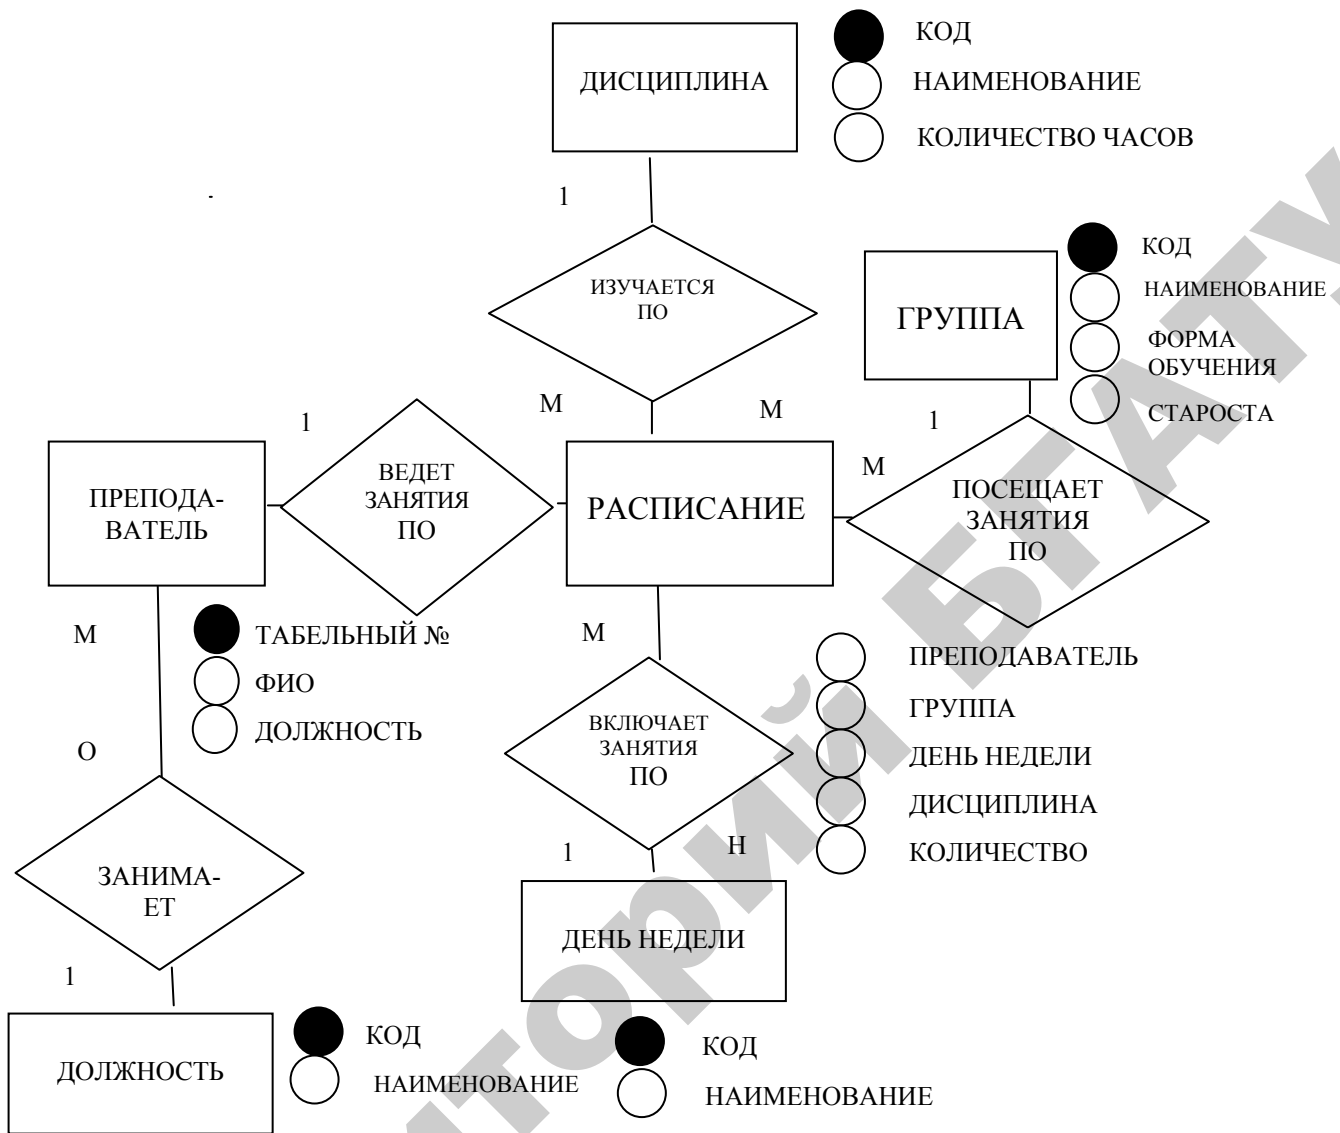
ДИСЦИПЛИНА

КОД
НАИМЕНОВАНИЕ
КОЛИЧЕСТВО ЧАСОВ

1

ИЗУЧАЕТСЯ ПО

М

М

ГРУППА

КОД
НАИМЕНОВАНИЕ
ФОРМА ОБУЧЕНИЯ
СТАРОСТА

1

1

ПРЕПОДА-ВАТЕЛЬ

ВЕДЕТ ЗАНЯТИЯ ПО

РАСПИСАНИЕ

М

ПОСЕЩАЕТ ЗАНЯТИЯ ПО

М

ТАБЕЛЬНЫЙ №
ФИО
ДОЛЖНОСТЬ

М

ПРЕПОДАВАТЕЛЬ
ГРУППА
ДЕНЬ НЕДЕЛИ
ДИСЦИПЛИНА
КОЛИЧЕСТВО

О

ВКЛЮЧАЕТ ЗАНЯТИЯ ПО

1

Н

ЗАНИМА-ЕТ

ДЕНЬ НЕДЕЛИ

1

ДОЛЖНОСТЬ

КОД
НАИМЕНОВАНИЕ

КОД
НАИМЕНОВАНИЕ